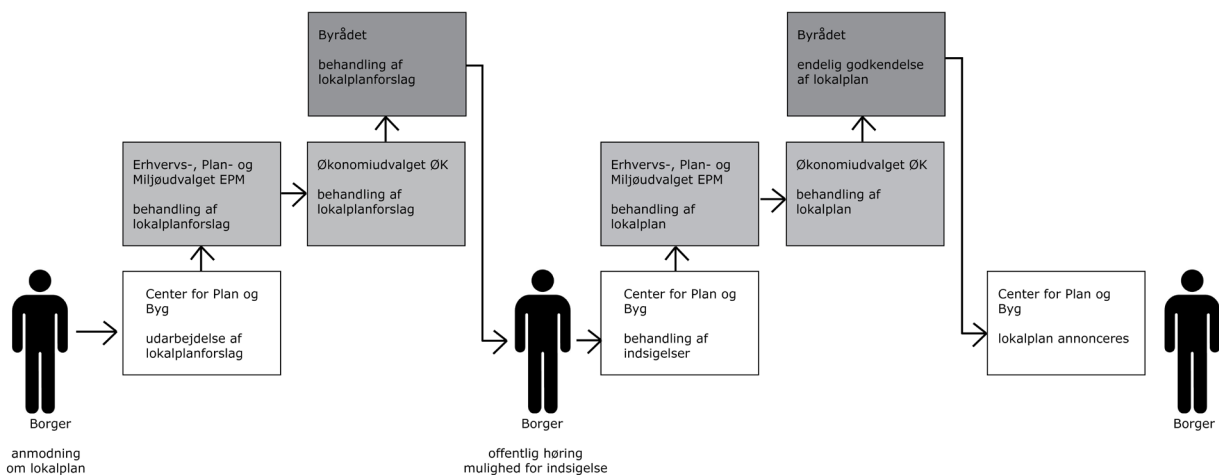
Borger

anmodning om lokalplan

Center for Plan og Byg

udarbejdelse af lokalplanforslag

Erhvervs-, Plan- og Miljøudvalget EPM

behandling af lokalplanforslag

Økonomiudvalget ØK

behandling af lokalplanforslag

Byrådet

behandling af lokalplanforslag

Borger

offentlig høring mulighed for indsigelse

Center for Plan og Byg

behandling af indsigelser

Erhvervs-, Plan- og Miljøudvalget EPM

behandling af lokalplan

Økonomiudvalget ØK

behandling af lokalplan

Byrådet

endelig godkendelse af lokalplan

Center for Plan og Byg

lokalplan annonceres

Borger